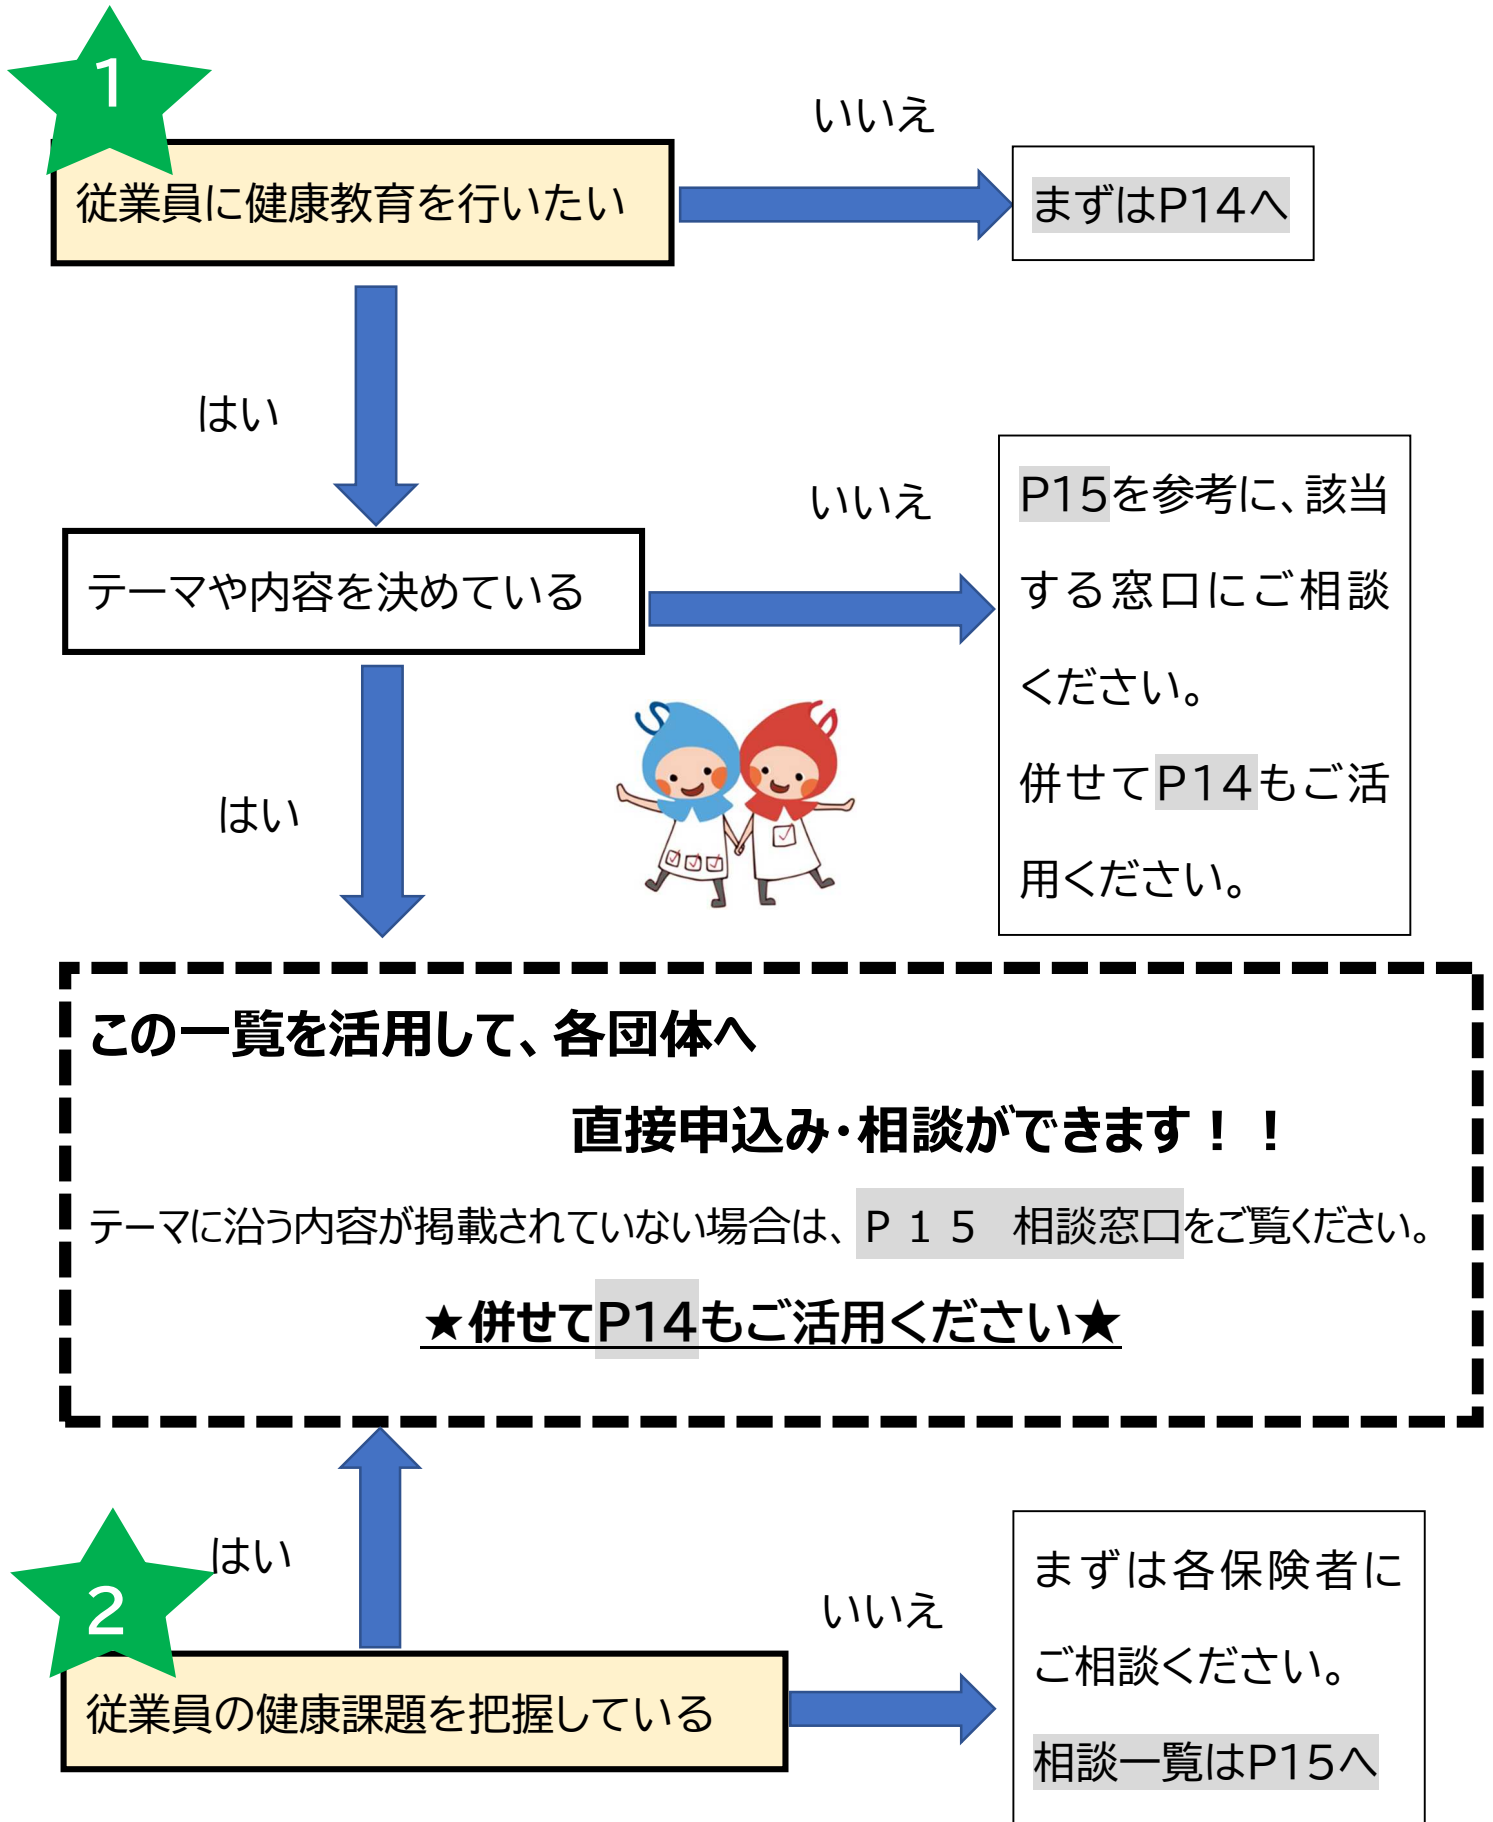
1

従業員に健康教育を行いたい

いいえ

まずはP14へ

はい

テーマや内容を決めている

いいえ

P15を参考に、該当する窓口にご相談ください。

併せてP14もご活用ください。

はい

この一覧を活用して、各団体へ

直接申込み・相談ができます！！

テーマに沿う内容が掲載されていない場合は、P１５　相談窓口をご覧ください。

★併せてP14もご活用ください★

2

はい

従業員の健康課題を把握している

いいえ

まずは各保険者にご相談ください。

相談一覧はP15へ